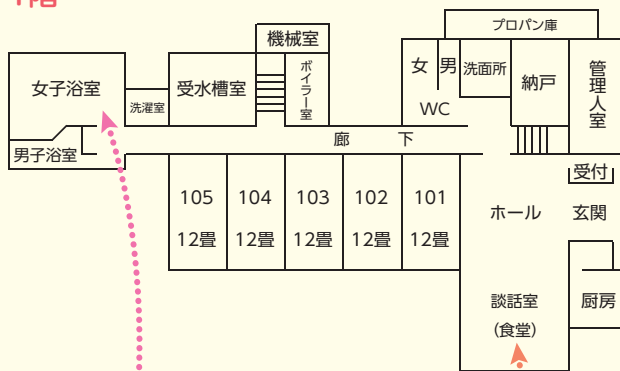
1階

機械室

プロパン庫

女子浴室

洗濯室

受水槽室

ボイラー室

女 男

洗面所

WC

納戸

管理人室

男子浴室

廊 下

受付

105 12畳

104 12畳

103 12畳

102 12畳

101 12畳

ホール

玄関

談話室 (食堂)

厨房